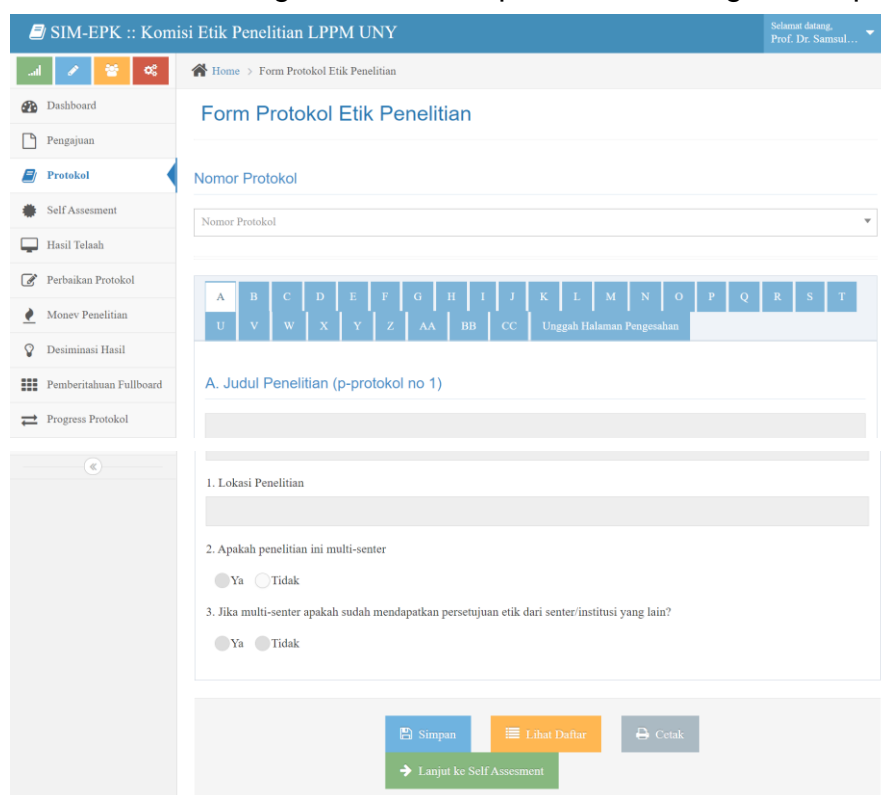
SIM-EPK :: Komisi Etik Penelitian LPPM UNY

Selamat datang,
Prof. Dr. Samsul...

Home > Form Protokol Etik Penelitian

Dashboard
Pengajuan
Protokol
Self Assesment
Hasil Telaah
Perbaikan Protokol
Monev Penelitian
Desiminasi Hasil
Pemberitahuan Fullboard
Progress Protokol

Form Protokol Etik Penelitian

Nomor Protokol

Nomor Protokol

A B C D E F G H I J K L M N O P Q R S T U V W X Y Z AA BB CC Unggah Halaman Pengesahan

A. Judul Penelitian (p-protokol no 1)

1. Lokasi Penelitian

2. Apakah penelitian ini multi-senter

Ya Tidak

3. Jika multi-senter apakah sudah mendapatkan persetujuan etik dari senter/institusi yang lain?

Ya Tidak

Simpan Lihat Daftar Cetak
Lanjut ke Self Assesment